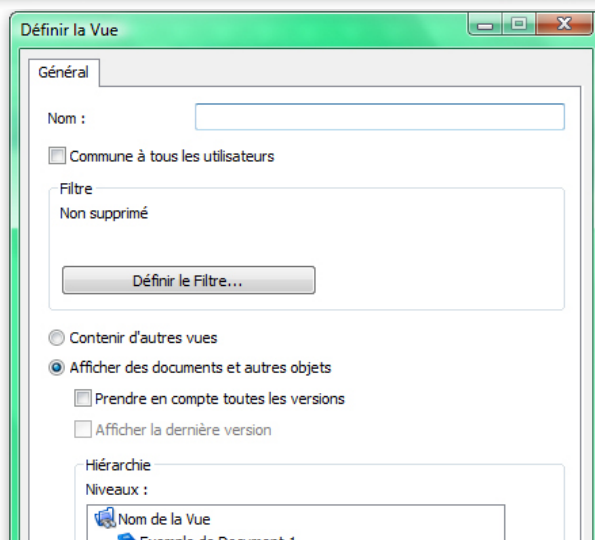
Définir la Vue

Général

Nom :

Commune à tous les utilisateurs

Filtre
Non supprimé

Définir le Filtre...

Contenir d'autres vues

Afficher des documents et autres objets

Prendre en compte toutes les versions

Afficher la dernière version

Hiérarchie
Niveaux :

Nom de la Vue
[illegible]